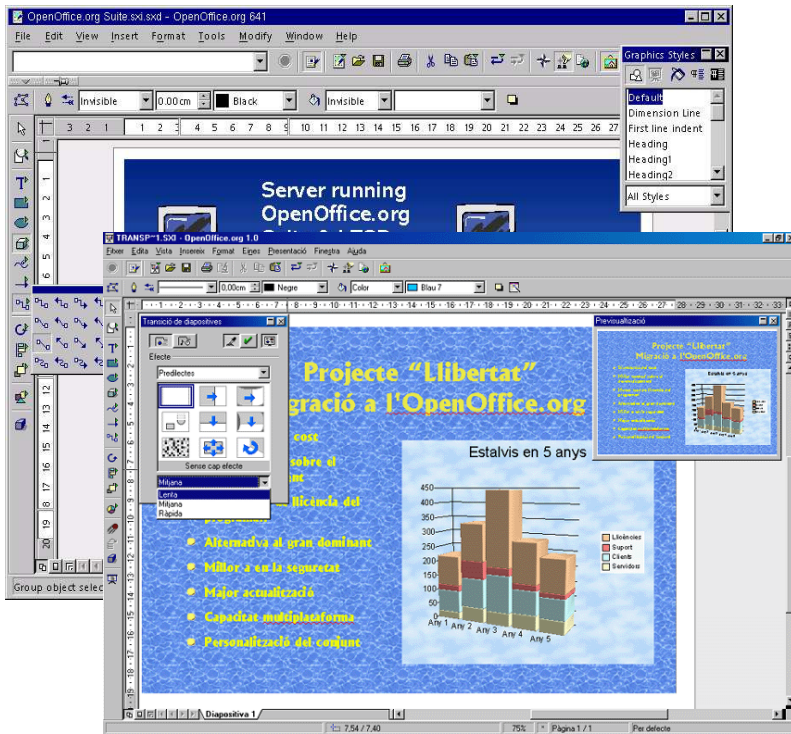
OpenOffice.org Suite.sxi - OpenOffice.org 641

File Edit View Insert Format Tools Modify Window Help

Invisible 0.00cm Black Invisible

Graphics Styles

Default
Dimension Line
First line indent
Heading
Heading1
Heading2

All Styles

3 2 1 1 2 3 4 5 6 7 8 9 10 11 12 13 14 15 16 17 18 19 20 21 22 23 24 25 26 27

Server running
OpenOffice.org

Group object selec

TRANSP~1.SXI - OpenOffice.org 1.0

Fitxer Edita Visualitza Insereix Format Eines Presentació Finestra Ajuda

0,00cm Negre Color Blau 7

Transició de diapositives

Efecte

Predilectes

Sense cap efecte

Mitjana
Lenta
Mitjana
Ràpida

Previsualització

Projecte "Llibertat"
Migració a l'OpenOffice.org

Estalvis en 5 anys

Projecte "Llibertat"
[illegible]gració a l'OpenOffice.org

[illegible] cost
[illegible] sobre el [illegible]
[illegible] llicència del programari
Alternativa al gran dominant
Millor a en la seguretat
Major actualització
Capacitat multiplataforma
Personalització del conjunt

Estalvis en 5 anys

450
400
350
300
250
200
150
100
50
0

Any 1 Any 2 Any 3 Any 4 Any 5

Llicències
Suport
Clients
Servidors

Diapositiva 1

7,54 / 7,40 75% Pàgina 1 / 1 Per defecte